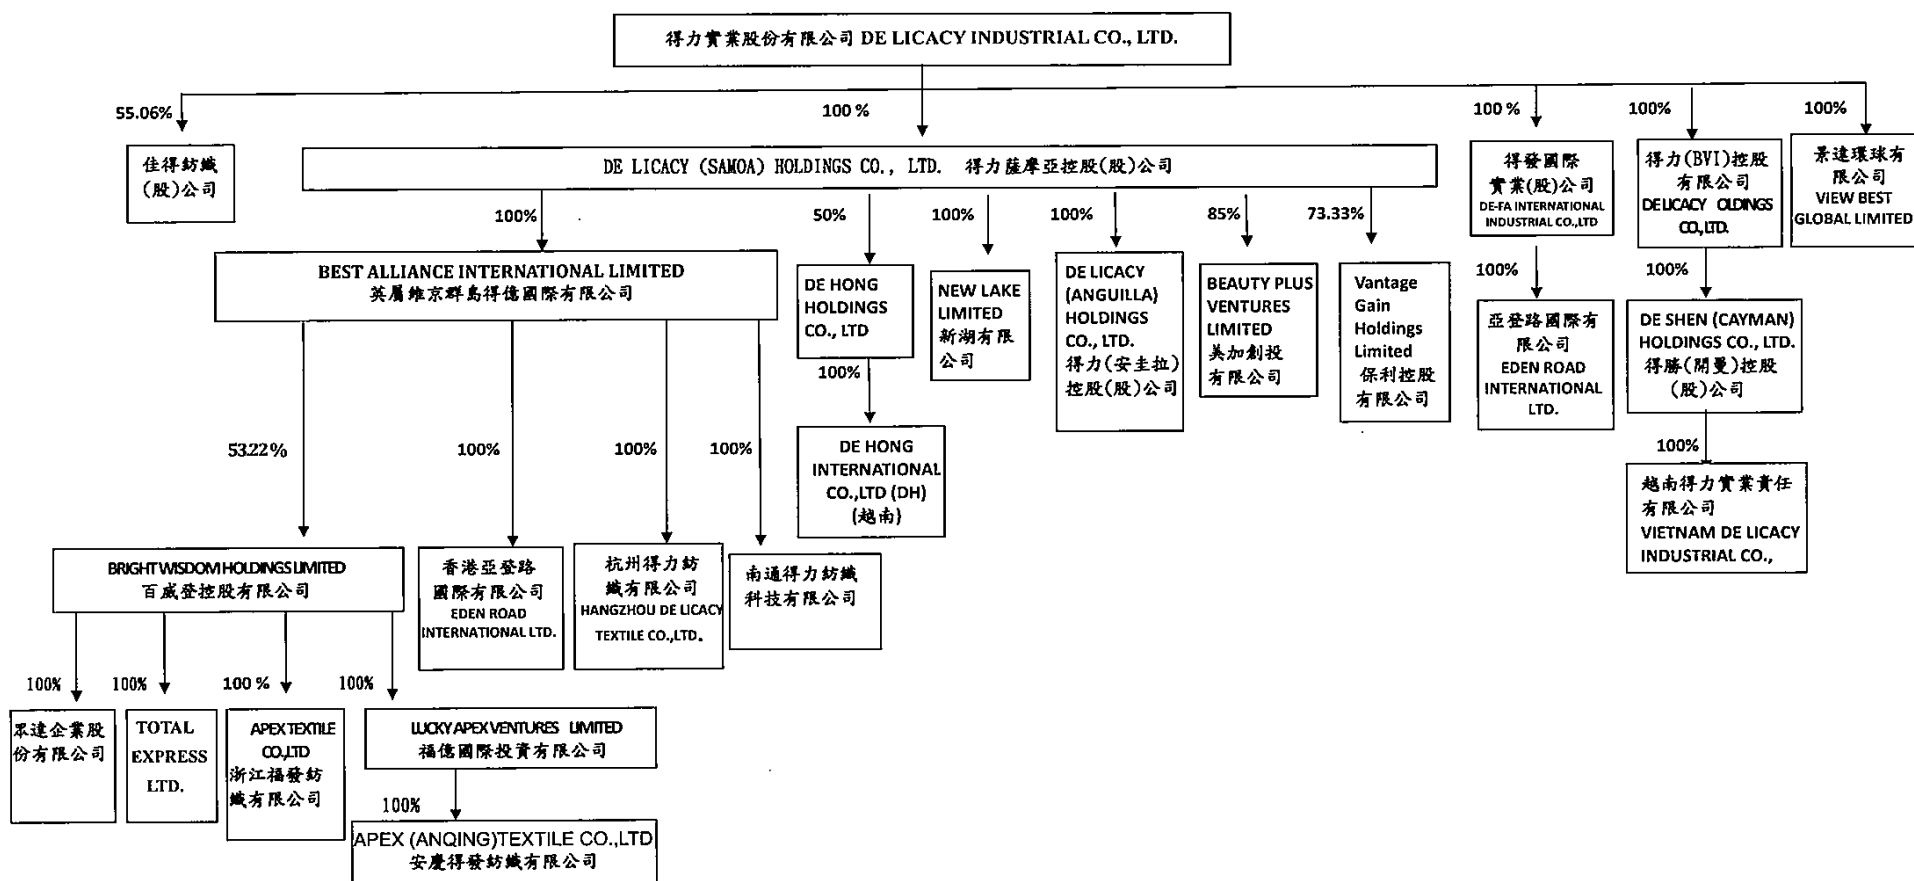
得力實業股份有限公司 DE LICACY INDUSTRIAL CO., LTD.

55.06%

100 %

100 %

100%

100%

佳得紡織(股)公司

DE LICACY (SAMOA) HOLDINGS CO., LTD. 得力薩摩亞控股(股)公司

得發國際實業(股)公司 DE-FA INTERNATIONAL INDUSTRIAL CO.,LTD

得力(BVI)控股有限公司 DELICACY OLDINGS CO.,LTD.

景達環球有限公司 VIEW BEST GLOBAL LIMITED

100%

50%

100%

100%

85%

73.33%

100%

100%

BEST ALLIANCE INTERNATIONAL LIMITED 英屬維京群島得億國際有限公司

DE HONG HOLDINGS CO., LTD

NEW LAKE LIMITED 新湖有限公司

DE LICACY (ANGUILLA) HOLDINGS CO., LTD. 得力(安圭拉)控股(股)公司

BEAUTY PLUS VENTURES LIMITED 美加創投有限公司

Vantage Gain Holdings Limited 保利控股有限公司

亞登路國際有限公司 EDEN ROAD INTERNATIONAL LTD.

DE SHEN (CAYMAN) HOLDINGS CO., LTD. 得勝(開曼)控股(股)公司

100%

100%

DE HONG INTERNATIONAL CO.,LTD (DH) (越南)

越南得力實業責任有限公司 VIETNAM DE LICACY INDUSTRIAL CO.,

53.22%

100%

100%

100%

BRIGHT WISDOM HOLDINGS LIMITED 百威登控股有限公司

香港亞登路國際有限公司 EDEN ROAD INTERNATIONAL LTD.

杭州得力紡織有限公司 HANGZHOU DE LICACY TEXTILE CO.,LTD.

南通得力紡織科技有限公司

100%

100%

100 %

100%

眾達企業股份有限公司

TOTAL EXPRESS LTD.

APEX TEXTILE CO.,LTD 浙江福發紡織有限公司

LUCKY APEX VENTURES LIMITED 福億國際投資有限公司

100%

APEX (ANQING)TEXTILE CO.,LTD 安慶得發紡織有限公司